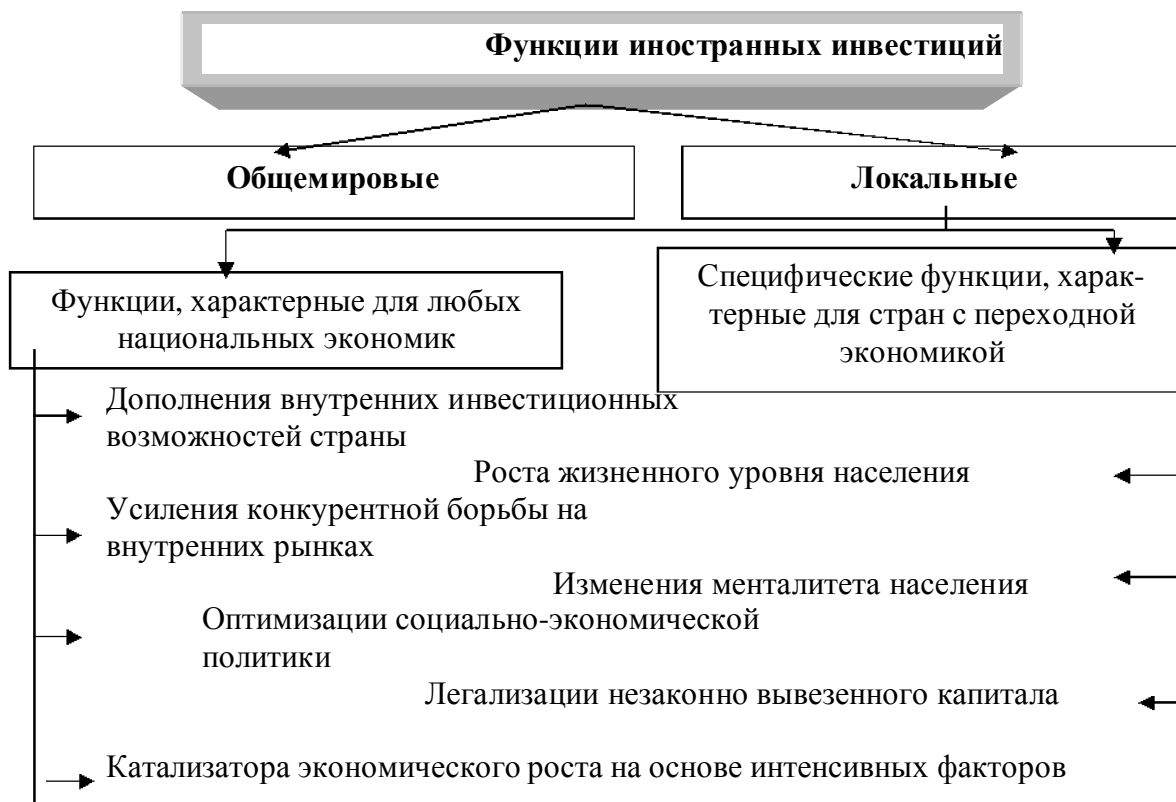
Функции иностранных инвестиций

Общемировые

Локальные

Функции, характерные для любых национальных экономик

Специфические функции, характерные для стран с переходной экономикой

Дополнения внутренних инвестиционных возможностей страны

Роста жизненного уровня населения

Усиления конкурентной борьбы на внутренних рынках

Изменения менталитета населения

Оптимизации социально-экономической политики

Легализации незаконно вывезенного капитала

Катализатора экономического роста на основе интенсивных факторов